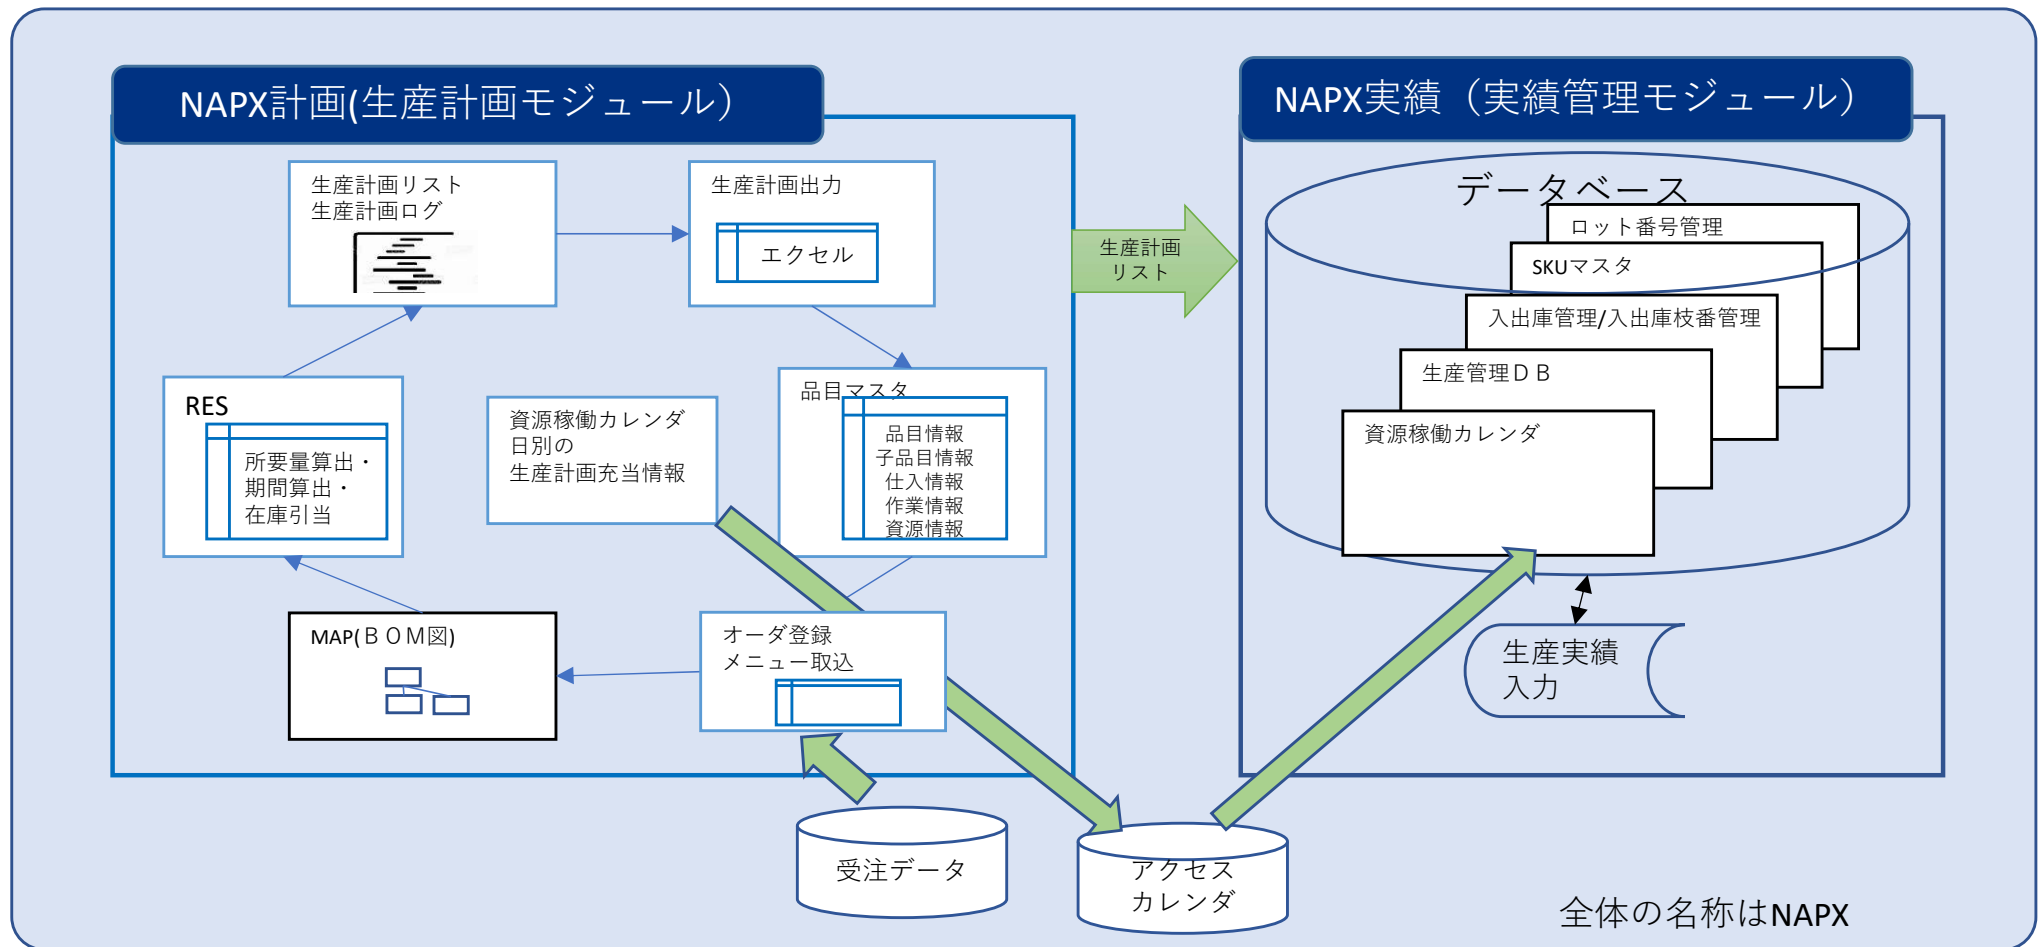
NAPX計画(生産計画モジュール)

生産計画リスト
生産計画ログ

生産計画出力

エクセル

生産計画リスト

RES

所要量算出・期間算出・在庫引当

資源稼働カレンダ
日別の
生産計画充当情報

品目マスタ

品目情報
子品目情報
仕入情報
作業情報
資源情報

MAP(ＢＯＭ図)

オーダ登録
メニュー取込

受注データ

アクセス
カレンダ

NAPX実績（実績管理モジュール）

データベース

ロット番号管理

SKUマスタ

入出庫管理/入出庫枝番管理

生産管理ＤＢ

資源稼働カレンダ

生産実績
入力

全体の名称はNAPX